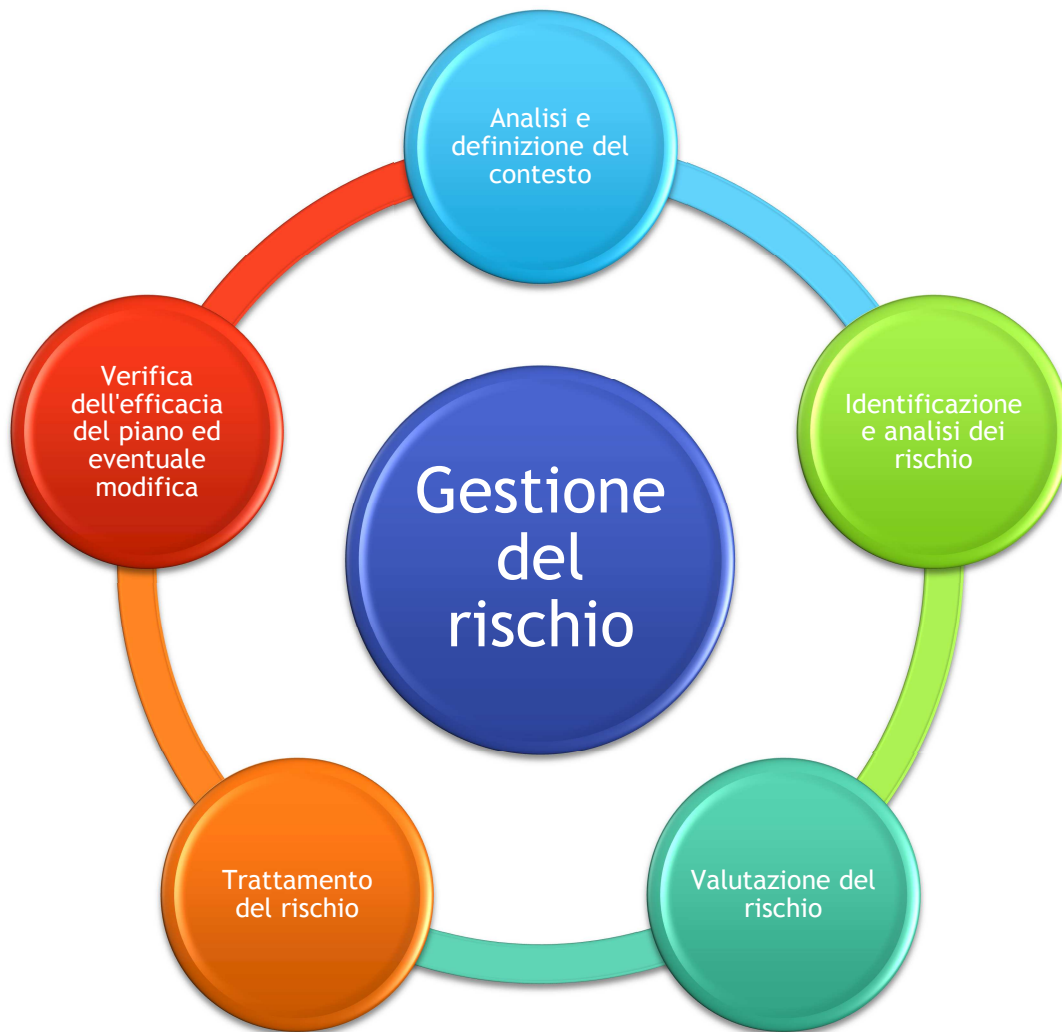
Analisi e definizione del contesto

Identificazione e analisi dei rischio

Valutazione del rischio

Trattamento del rischio

Verifica dell'efficacia del piano ed eventuale modifica

Gestione del rischio